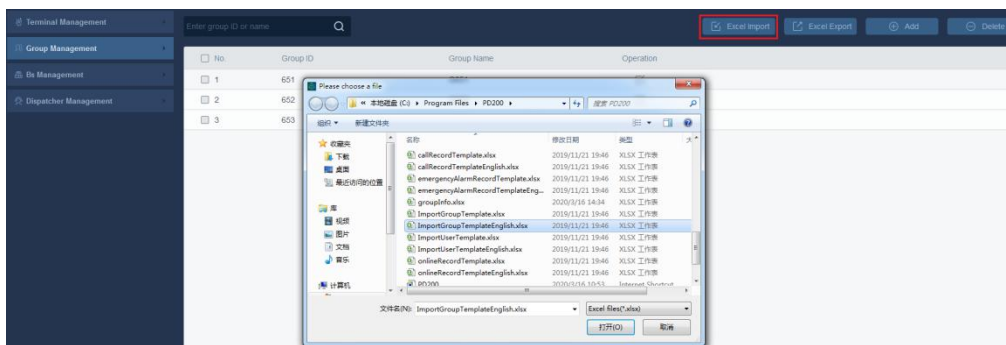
Terminal Management

Group Management

Bs Management

Dispatcher Management

Enter group ID or name

Excel Import

Excel Export

Add

Delete

| No. | Group ID | Group Name | Operation |
|---|---|---|---|
| 1 | 651 | | |
| 2 | 652 | | |
| 3 | 653 | | |

Please choose a file

« 本地磁盘 (C:) ▸ Program Files ▸ PD200 ▸

搜索 PD200

组织 ▾ 新建文件夹

收藏夹
下载
桌面
最近访问的位置

库
视频
图片
文档
音乐

计算机

| 名称 | 修改日期 | 类型 |
|---|---|---|
| callRecordTemplate.xlsx | 2019/11/21 19:46 | XLSX 工作表 |
| callRecordTemplateEnglish.xlsx | 2019/11/21 19:46 | XLSX 工作表 |
| emergencyAlarmRecordTemplate.xlsx | 2019/11/21 19:46 | XLSX 工作表 |
| emergencyAlarmRecordTemplateEng... | 2019/11/21 19:46 | XLSX 工作表 |
| groupInfo.xlsx | 2020/3/16 14:34 | XLSX 工作表 |
| ImportGroupTemplate.xlsx | 2019/11/21 19:46 | XLSX 工作表 |
| ImportGroupTemplateEnglish.xlsx | 2019/11/21 19:46 | XLSX 工作表 |
| ImportUserTemplate.xlsx | 2019/11/21 19:46 | XLSX 工作表 |
| ImportUserTemplateEnglish.xlsx | 2019/11/21 19:46 | XLSX 工作表 |
| onlineRecordTemplate.xlsx | 2019/11/21 19:46 | XLSX 工作表 |
| onlineRecordTemplateEnglish.xlsx | 2019/11/21 19:46 | XLSX 工作表 |
| PD200 | 2020/3/16 10:53 | Internet Shortcut |

文件名(N): ImportGroupTemplateEnglish.xlsx

Excel files(*.xlsx)

打开(O)

取消